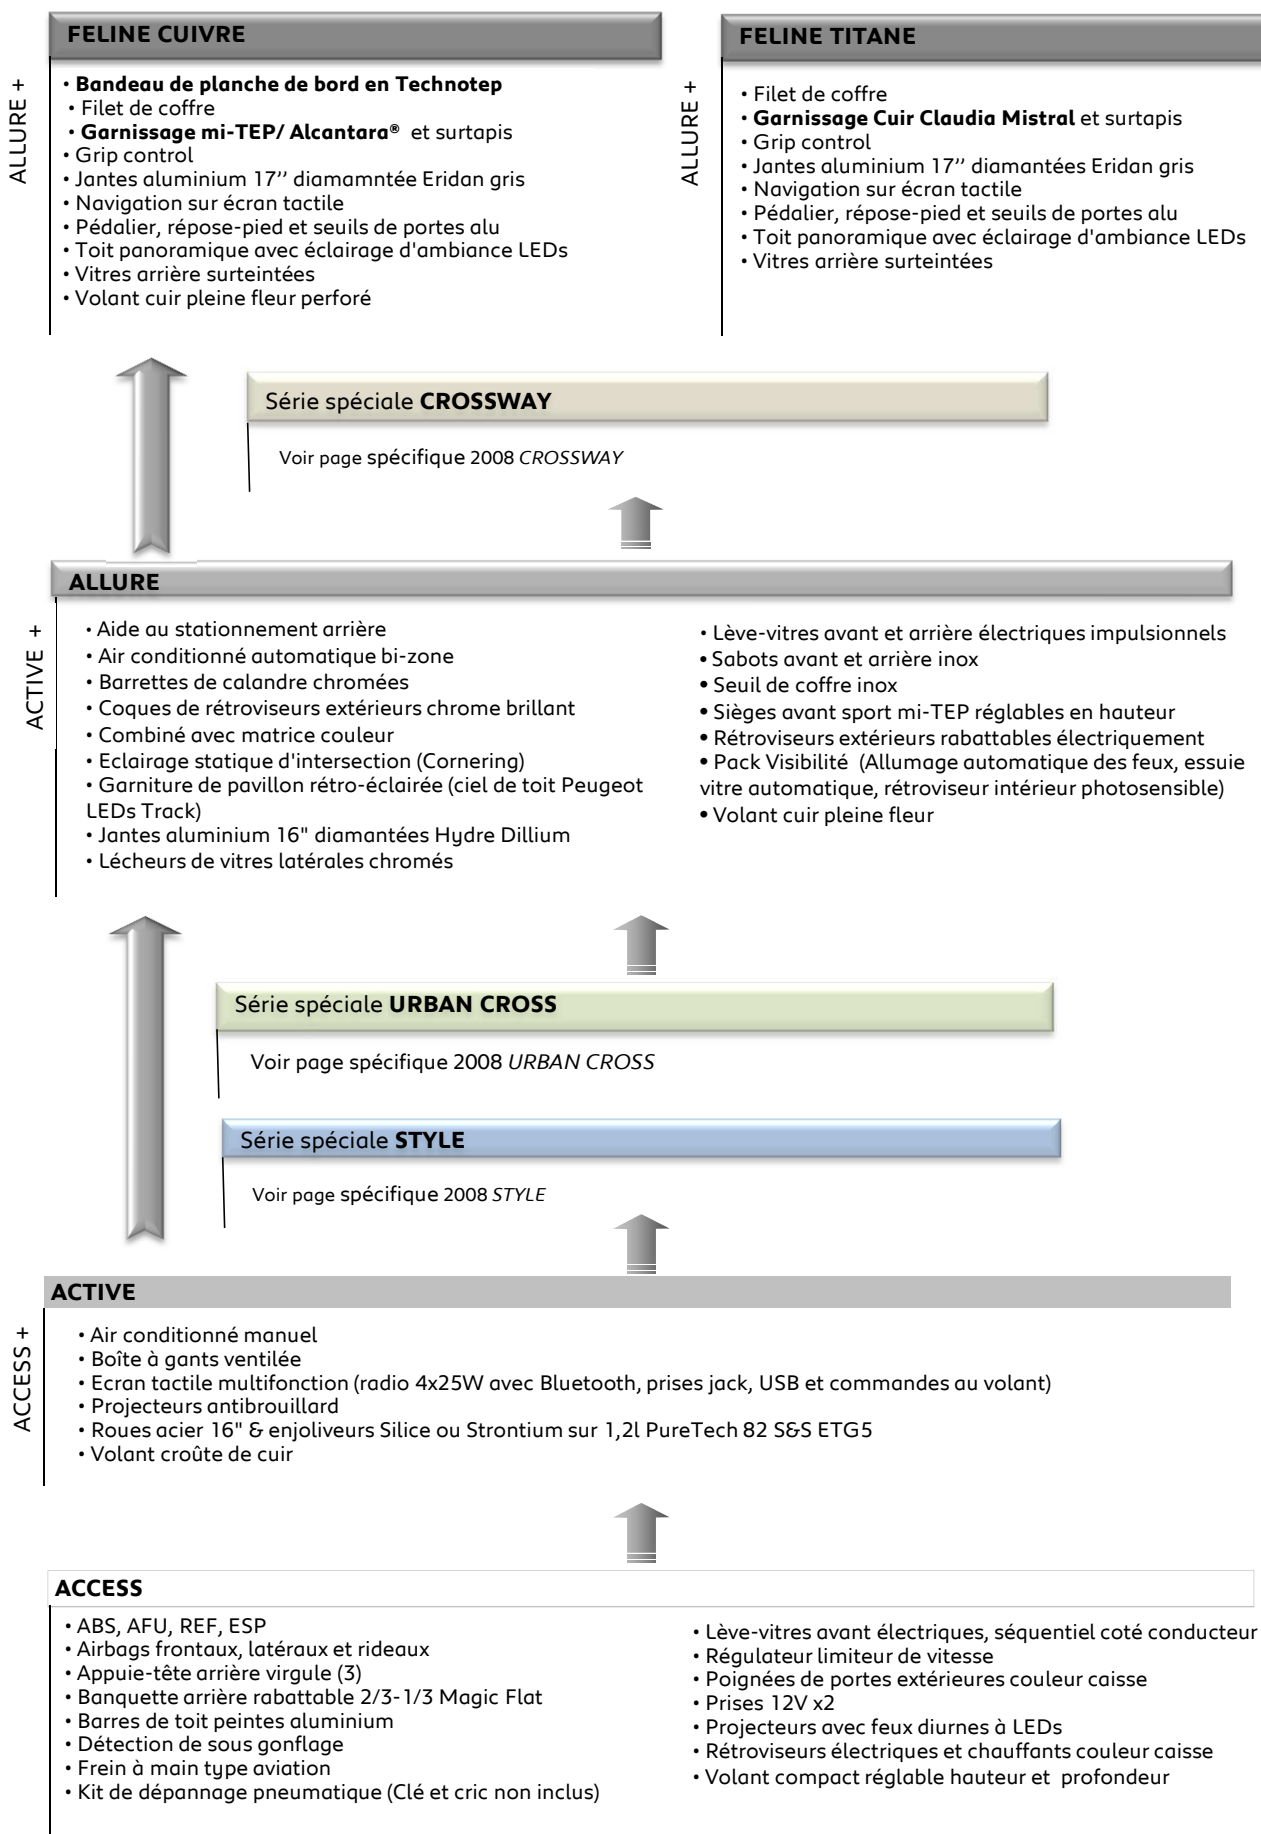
FELINE CUIVRE

ALLURE +

• Bandeau de planche de bord en Technotep
• Filet de coffre
• Garnissage mi-TEP/ Alcantara® et surtapis
• Grip control
• Jantes aluminium 17'' diamamntée Eridan gris
• Navigation sur écran tactile
• Pédalier, répose-pied et seuils de portes alu
• Toit panoramique avec éclairage d'ambiance LEDs
• Vitres arrière surteintées
• Volant cuir pleine fleur perforé

FELINE TITANE

ALLURE +

• Filet de coffre
• Garnissage Cuir Claudia Mistral et surtapis
• Grip control
• Jantes aluminium 17'' diamantées Eridan gris
• Navigation sur écran tactile
• Pédalier, répose-pied et seuils de portes alu
• Toit panoramique avec éclairage d'ambiance LEDs
• Vitres arrière surteintées

Série spéciale CROSSWAY

Voir page spécifique 2008 CROSSWAY

ALLURE

ACTIVE +

• Aide au stationnement arrière
• Air conditionné automatique bi-zone
• Barrettes de calandre chromées
• Coques de rétroviseurs extérieurs chrome brillant
• Combiné avec matrice couleur
• Eclairage statique d'intersection (Cornering)
• Garniture de pavillon rétro-éclairée (ciel de toit Peugeot LEDs Track)
• Jantes aluminium 16" diamantées Hydre Dillium
• Lécheurs de vitres latérales chromés

• Lève-vitres avant et arrière électriques impulsionnels
• Sabots avant et arrière inox
• Seuil de coffre inox
• Sièges avant sport mi-TEP réglables en hauteur
• Rétroviseurs extérieurs rabattables électriquement
• Pack Visibilité (Allumage automatique des feux, essuie vitre automatique, rétroviseur intérieur photosensible)
• Volant cuir pleine fleur

Série spéciale URBAN CROSS

Voir page spécifique 2008 URBAN CROSS

Série spéciale STYLE

Voir page spécifique 2008 STYLE

ACTIVE

ACCESS +

• Air conditionné manuel
• Boîte à gants ventilée
• Ecran tactile multifonction (radio 4x25W avec Bluetooth, prises jack, USB et commandes au volant)
• Projecteurs antibrouillard
• Roues acier 16" & enjoliveurs Silice ou Strontium sur 1,2l PureTech 82 S&S ETG5
• Volant croûte de cuir

ACCESS

• ABS, AFU, REF, ESP
• Airbags frontaux, latéraux et rideaux
• Appuie-tête arrière virgule (3)
• Banquette arrière rabattable 2/3-1/3 Magic Flat
• Barres de toit peintes aluminium
• Détection de sous gonflage
• Frein à main type aviation
• Kit de dépannage pneumatique (Clé et cric non inclus)

• Lève-vitres avant électriques, séquentiel coté conducteur
• Régulateur limiteur de vitesse
• Poignées de portes extérieures couleur caisse
• Prises 12V x2
• Projecteurs avec feux diurnes à LEDs
• Rétroviseurs électriques et chauffants couleur caisse
• Volant compact réglable hauteur et profondeur